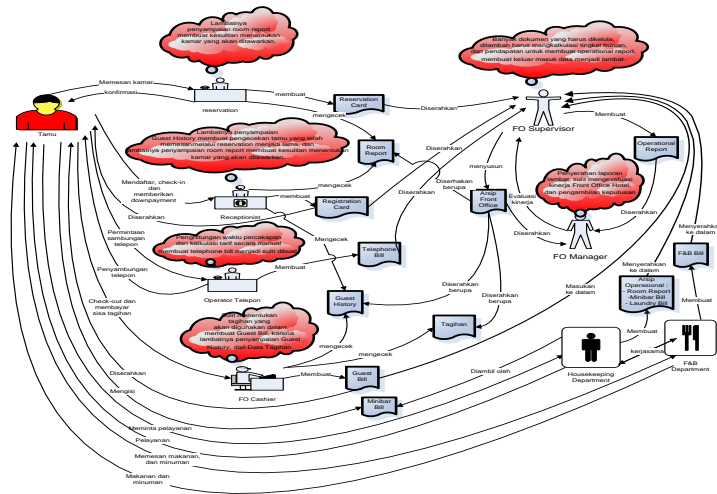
Lambatnya penyampaian room report membuat kesulitan menentukan kamar yang akan ditawarkan.

Banyak dokumen yang harus dikelola, ditambah harus mengkalkulasi tingkat hunian, dan pendapatan untuk membuat operational report, membuat keluar masuk data menjadi lambat.

Memesan kamar

konfirmasi

Tamu

reservation

membuat

Reservation Card

Diserahkan

mengecek

FO Supervisor

Lambatnya penyampaian Guest History membuat pengecekan tamu yang telah memesan melalui reservation menjadi lama, dan lambatnya penyampaian room report membuat kesulitan menentukan kamar yang akan ditawarkan.

Room Report

Membuat

Operational Report

Diserahkan

menyusun

Penyerahan laporan lambat, sulit mengevaluasi kinerja Front Office Hotel, dan pengambilan keputusan

Mendaftar, check-in dan memberikan downpayment

mengecek

Diserahkan berupa

Arsip Front Office

Evaluasi kinerja

membuat

Registration Card

Diserahkan

Receptionist

Diserahkan

Diserahkan

FO Manager

Diserahkan

Perhitungan waktu percakapan dan kalkulasi tarif secara manual membuat telephone bill menjadi sulit dibuat

Mengecek

Permintaan sambungan telepon

Telephone Bill

Menyerahkan ke dalam

F&B Bill

Penyambungan telepon

Membuat

Operator Telepon

Menyerahkan ke dalam

Arsip Operasional : - Room Report - Minibar Bill - Laundry Bill

Check-out dan membayar sisa tagihan

Guest History

Diserahkan berupa

Diserahkan berupa

Masukan ke dalam

Membuat

Sulit menentukan tagihan yang akan digunakan dalam membuat Guest Bill, karena lambatnya penyampaian Guest History, dan Data Tagihan

Tagihan

Membuat

mengecek

mengecek

Diserahkan

Membuat

Guest Bill

Diambil oleh

kerjasama

Housekeeping Department

F&B Department

FO Cashier

Mengisi

Minibar Bill

Meminta pelayanan

Pelayanan

Memesan makanan, dan minuman

Makanan dan minuman